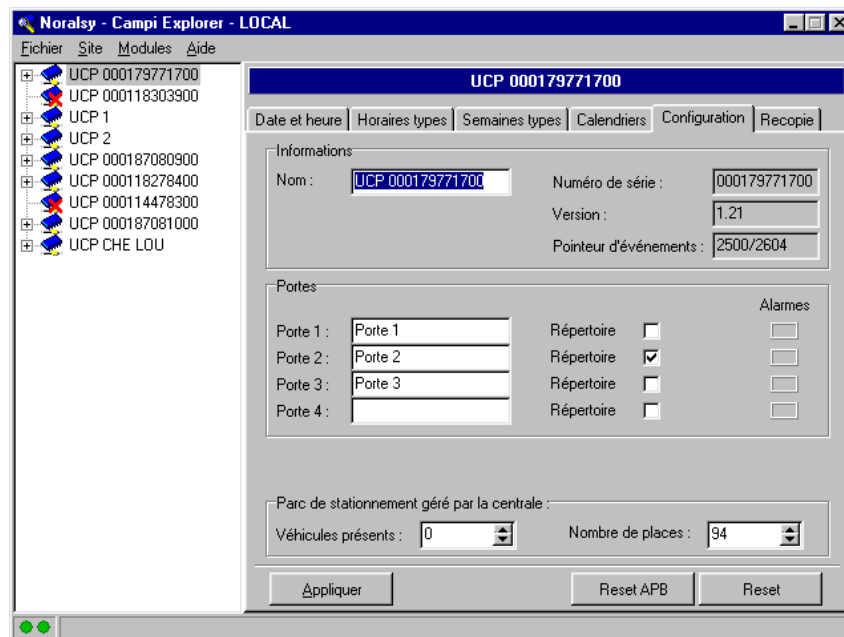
Noralsy - Campi Explorer - LOCAL

Fichier Site Modules Aide

UCP 000179771700
UCP 000118303900
UCP 1
UCP 2
UCP 000187080900
UCP 000118278400
UCP 000114478300
UCP 000187081000
UCP CHE LOU

UCP 000179771700

Date et heure | Horaires types | Semaines types | Calendriers | Configuration | Recopie

Informations
Nom : UCP 000179771700
Numéro de série : 000179771700
Version : 1.21
Pointeur d'événements : 2500/2604

Portes
Alarmes
Porte 1 : Porte 1 Répertoire
Porte 2 : Porte 2 Répertoire
Porte 3 : Porte 3 Répertoire
Porte 4 : Répertoire

Parc de stationnement géré par la centrale :
Véhicules présents : 0
Nombre de places : 94

Appliquer
Reset APB
Reset